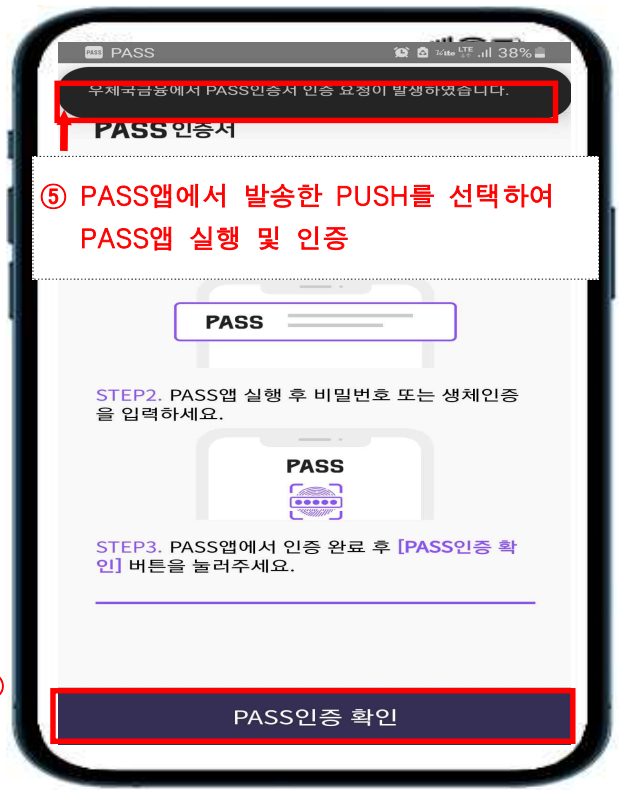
PASS PASS
38%

우체국금융에서 PASS인증서 인증 요청이 발생하였습니다.

PASS인증서

⑤ PASS앱에서 발송한 PUSH를 선택하여 PASS앱 실행 및 인증

PASS

STEP2. PASS앱 실행 후 비밀번호 또는 생체인증을 입력하세요.

PASS

STEP3. PASS앱에서 인증 완료 후 [PASS인증 확인] 버튼을 눌러주세요.

PASS인증 확인